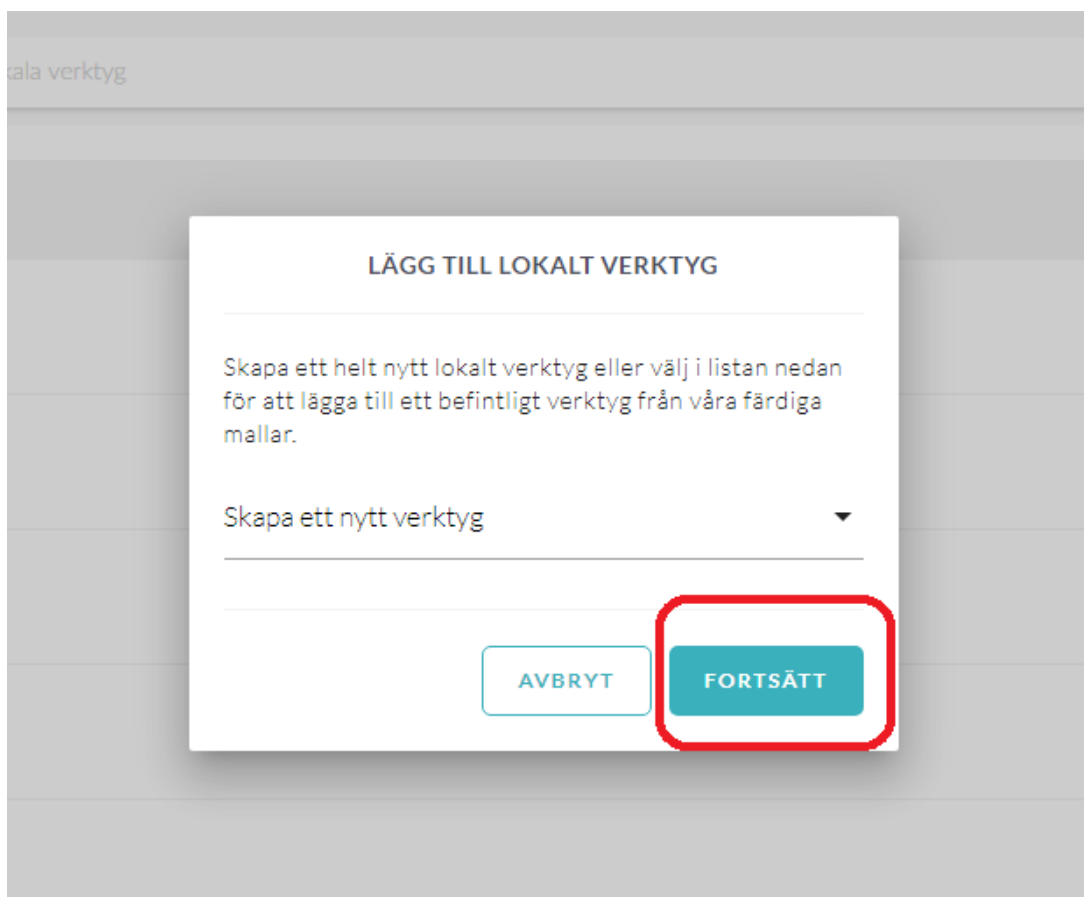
kala verktyg

LÄGG TILL LOKALT VERKTYG

Skapa ett helt nytt lokalt verktyg eller välj i listan nedan för att lägga till ett befintligt verktyg från våra färdiga mallar.

Skapa ett nytt verktyg

AVBRYT

FORTSÄTT